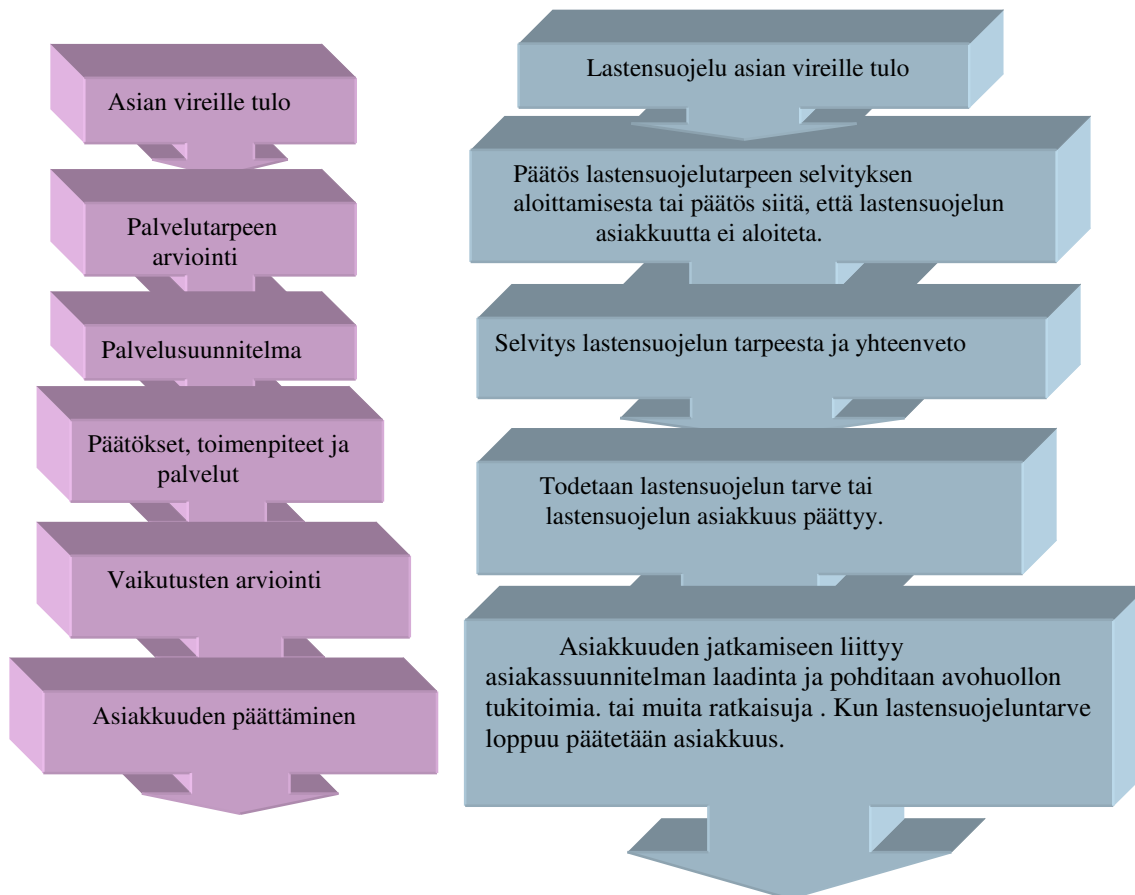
Asian vireille tulo

Palvelutarpeen arviointi

Palvelusuunnitelma

Päätökset, toimenpiteet ja palvelut

Vaikutusten arviointi

Asiakkuuden päättäminen

Lastensuojelu asian vireille tulo

Päätös lastensuojelutarpeen selvityksen aloittamisesta tai päätös siitä, että lastensuojelun asiakkuutta ei aloiteta.

Selvitys lastensuojelun tarpeesta ja yhteenveto

Todetaan lastensuojelun tarve tai lastensuojelun asiakkuus päättyy.

Asiakkuuden jatkamiseen liittyy asiakassuunnitelman laadinta ja pohditaan avohuollon tukitoimia. tai muita ratkaisuja . Kun lastensuojeluntarve loppuu päätetään asiakkuus.